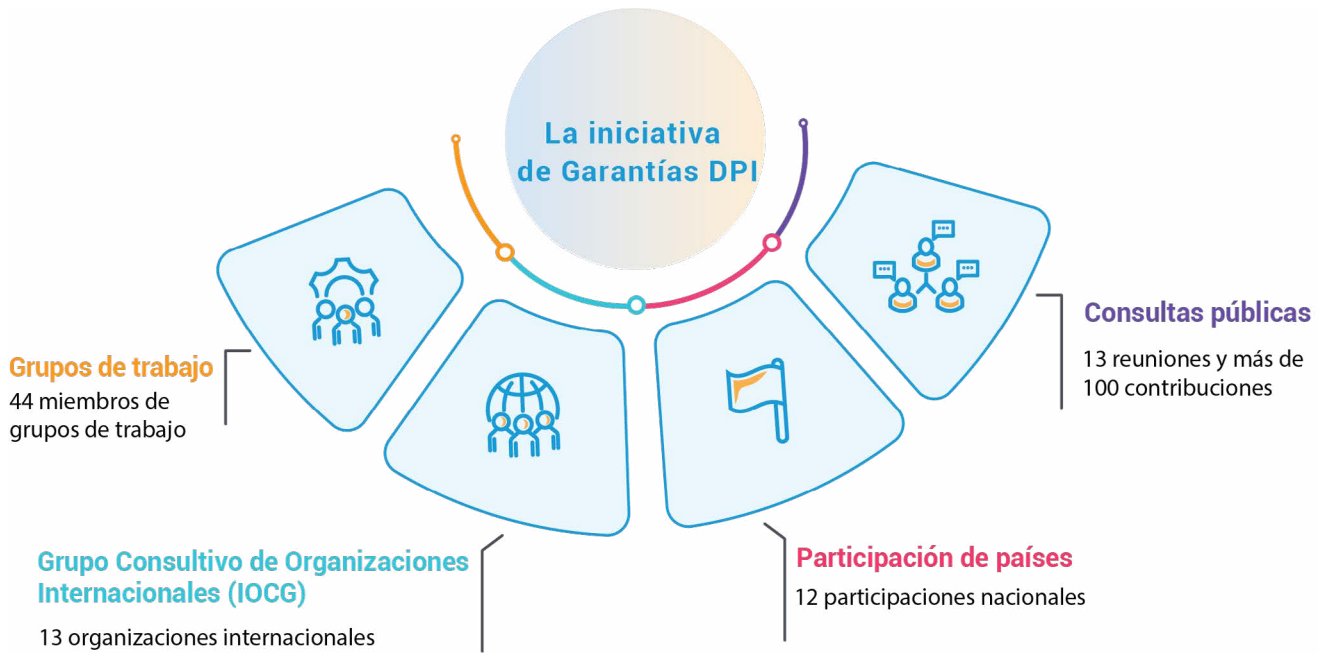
La iniciativa de Garantías DPI

Grupos de trabajo
44 miembros de grupos de trabajo

Grupo Consultivo de Organizaciones Internacionales (IOCG)
13 organizaciones internacionales

Participación de países
12 participaciones nacionales

Consultas públicas
13 reuniones y más de 100 contribuciones